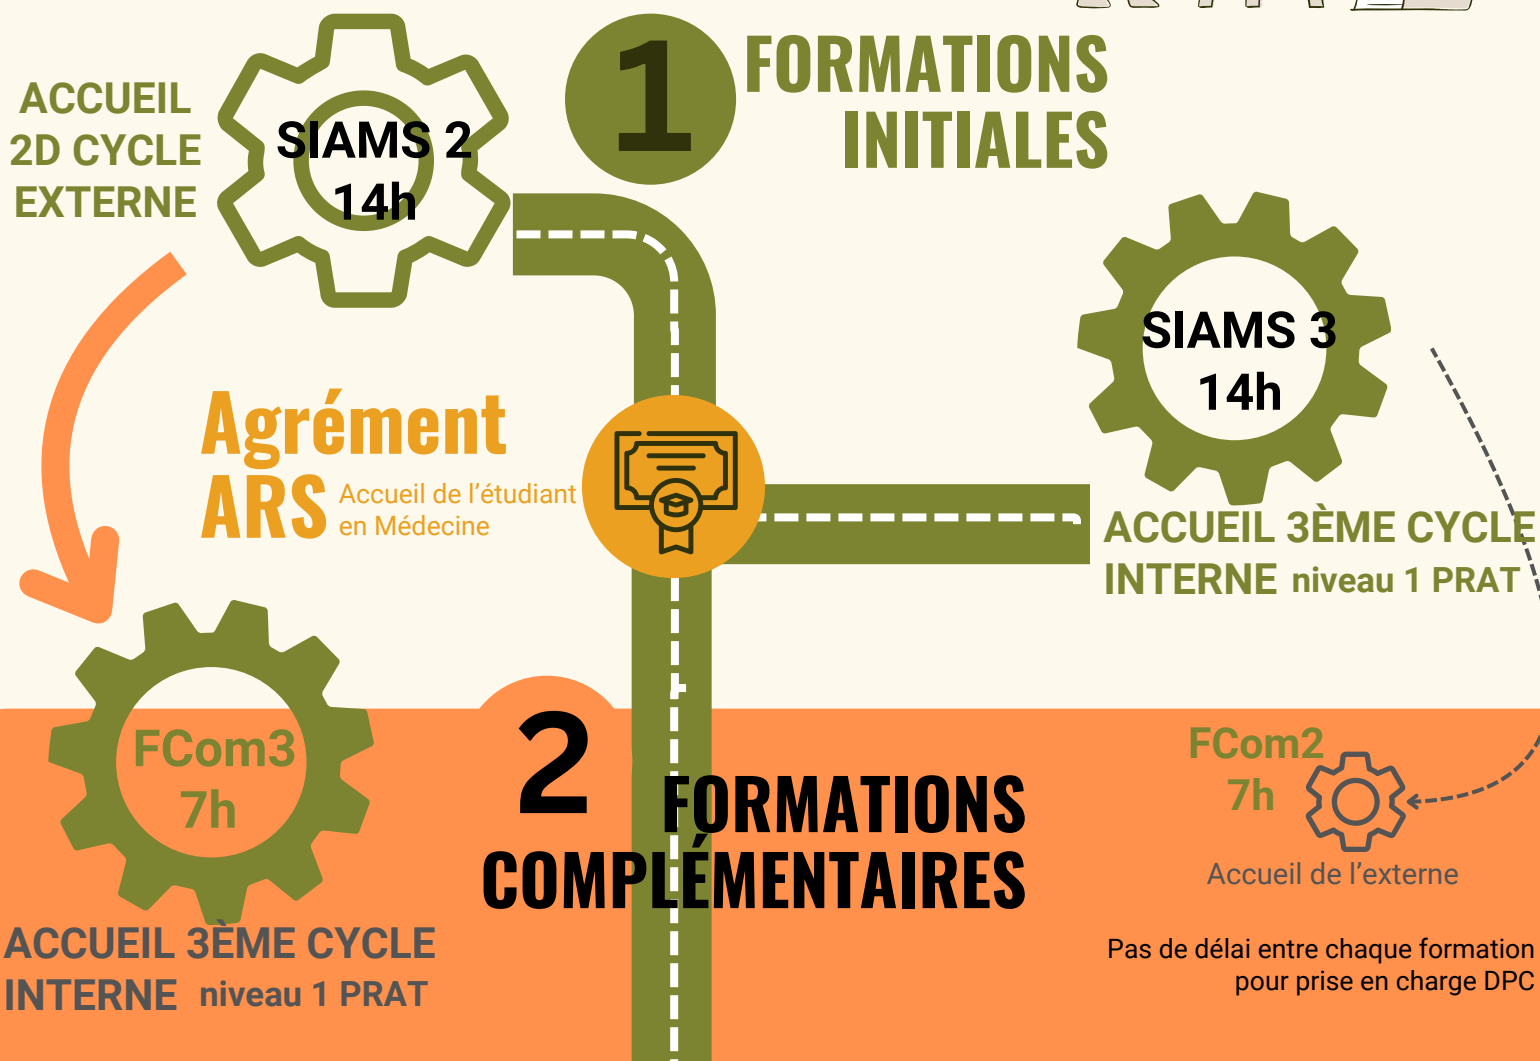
ACCUEIL 2D CYCLE EXTERNE

SIAMS 2
14h

1 FORMATIONS INITIALES

SIAMS 3
14h

Agrément ARS Accueil de l'étudiant en Médecine

ACCUEIL 3ÈME CYCLE INTERNE niveau 1 PRAT

FCom3
7h

2 FORMATIONS COMPLÉMENTAIRES

FCom2
7h

Accueil de l'externe

Pas de délai entre chaque formation pour prise en charge DPC

ACCUEIL 3ÈME CYCLE INTERNE niveau 1 PRAT